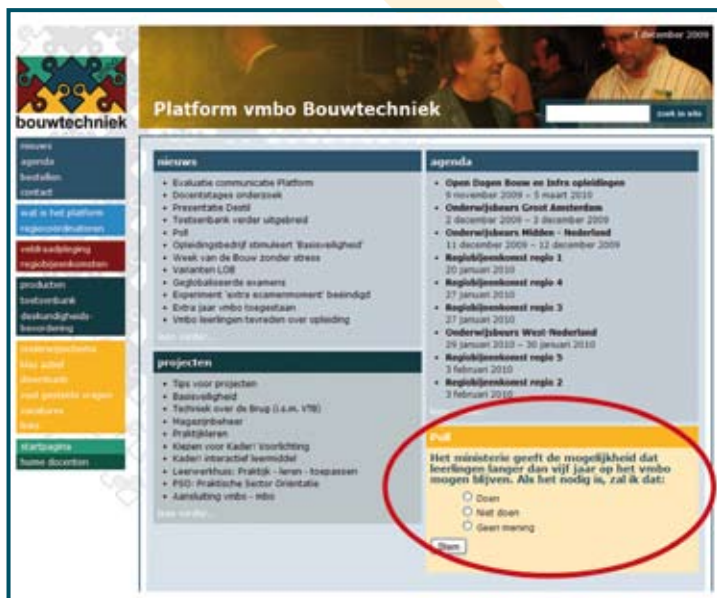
1 december 2009

bouwtechniek

Platform vmbo Bouwtechniek

zoek in site

nieuws
agenda
bestellen
contact

wat is het platform
regiocoördinatoren

veldraadpleging
regiobijeenkomsten

producten
toetsenbank
deskundigheidsbevordering

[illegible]
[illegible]
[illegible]
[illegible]
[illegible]
links

startpagina
home docenten

nieuws

- Evaluatie communicatie Platform
- Docentstages onderzoek
- Presentatie Destil
- Toetsenbank verder uitgebreid
- Poll
- Opleidingsbedrijf stimuleert 'Basisveiligheid'
- Week van de Bouw zonder stress
- Varianten LOB
- Geglobaliseerde examens
- Experiment 'extra examenmoment' beëindigd
- Extra jaar vmbo toegestaan
- Vmbo leerlingen tevreden over opleiding

lees verder...

projecten

- Tips voor projecten
- Basisveiligheid
- Techniek over de Brug (i.s.m. VTB)
- Magazijnbeheer
- Praktijkleren
- Kiezen voor Kader! Voorlichting
- Kader! interactief leermiddel
- Leerwerkhuis: Praktijk - leren - toepassen
- PSO: Praktische Sector Oriëntatie
- Aansluiting vmbo - mbo

lees verder...

agenda

- Open Dagen Bouw en Infra opleidingen
9 november 2009 – 5 maart 2010
- Onderwijsbeurs Groot Amsterdam
2 december 2009 – 3 december 2009
- Onderwijsbeurs Midden - Nederland
11 december 2009 – 12 december 2009
- Regiobijeenkomst regio 1
20 januari 2010
- Regiobijeenkomst regio 4
27 januari 2010
- Regiobijeenkomst regio 3
27 januari 2010
- Onderwijsbeurs West-Nederland
29 januari 2010 – 30 januari 2010
- Regiobijeenkomst regio 5
3 februari 2010
- Regiobijeenkomst regio 2
3 februari 2010

Poll

Het ministerie geeft de mogelijkheid dat leerlingen langer dan vijf jaar op het vmbo mogen blijven. Als het nodig is, zal ik dat:

Doen
Niet doen
Geen mening

Stem